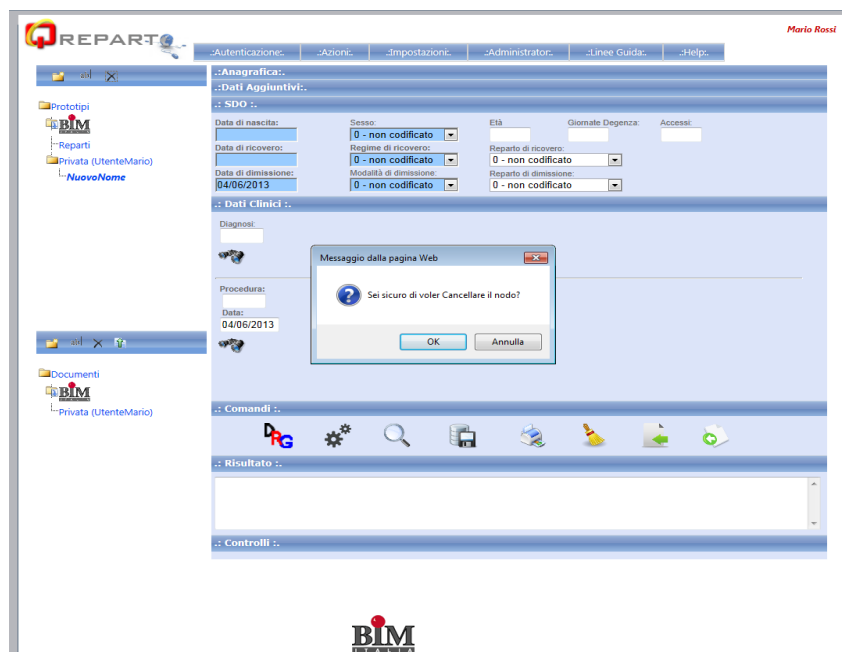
QREPARTO

Mario Rossi

.:Autenticazione:. .:Azioni:. .:Impostazioni:. .:Administrator:. .:Linee Guida:. .:Help:.

Prototipi
BIM
Reparti
Privata (UtenteMario)
NuovoNome

.:Anagrafica:.
.:Dati Aggiuntivi:.
.: SDO :.

Data di nascita:
Sesso:
0 - non codificato
Età
Giornate Degenza:
Accessi:

Data di ricovero:
Regime di ricovero:
0 - non codificato
Reparto di ricovero:
0 - non codificato

Data di dimissione:
04/06/2013
Modalità di dimissione:
0 - non codificato
Reparto di dimissione:
0 - non codificato

.: Dati Clinici :.
Diagnosi:

Procedura:
Data:
04/06/2013

Messaggio dalla pagina Web
Sei sicuro di voler Cancellare il nodo?
OK
Annulla

Documenti
BIM
Privata (UtenteMario)

.: Comandi :.
DRG

.: Risultato :.

.: Controlli :.

BIM
ITALIA